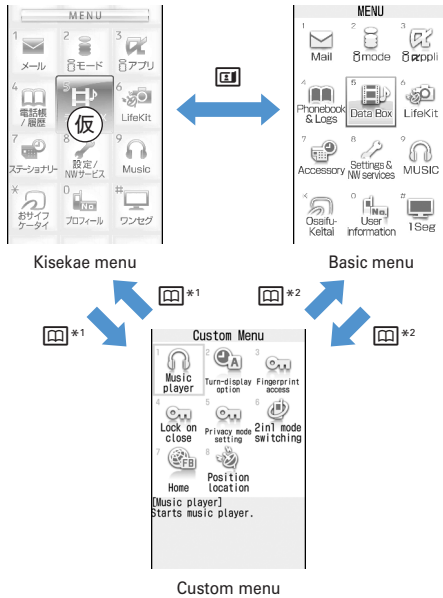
MENU

1 メール
2 iモード
3 iアプリ
4 電話帳/履歴
5 (仮)
6 LifeKit
7 ステーショナリー
8 設定/NWサービス
9 Music
※ おサイフケータイ
0 プロフィール
# ワンセグ

MENU

1 Mail
2 imode
3 iαppli
4 Phonebook & Logs
5 Data Box
6 LifeKit
7 Accessory
8 Settings & NW services
9 MUSIC
※ Osaifu-Keitai
0 User information
# 1Seg

Kisekae menu

Basic menu

*1

*1

*2

*2

Custom Menu

1 Music player
2 Turn-display option
3 Fingerprint access
4 Lock on close
5 Privacy mode setting
6 2in1 mode switching
7 Home
8 Position location

[Music player]
Starts music player.

Custom menu